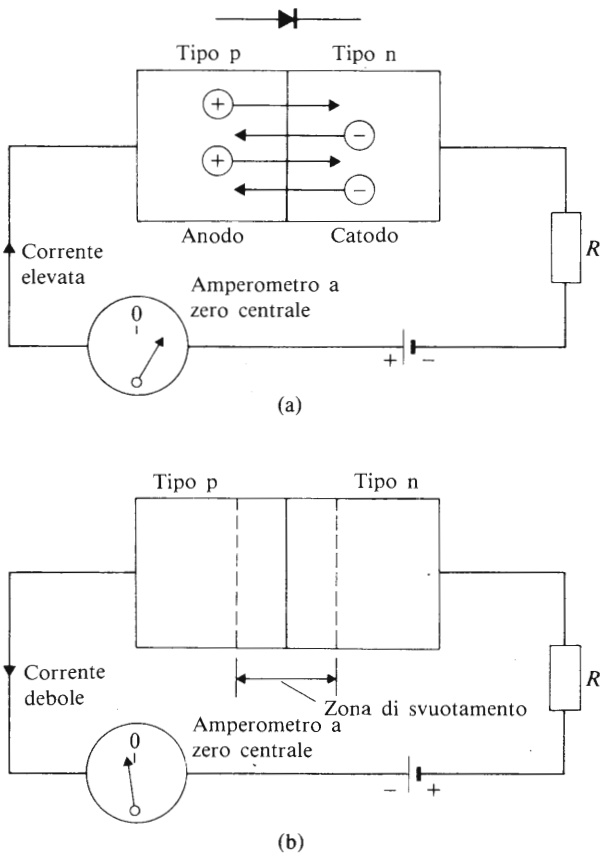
Tipo p

Tipo n

+

−

+

−

Anodo

Catodo

Corrente elevata

Amperometro a zero centrale

0

R

+

−

(a)

Tipo p

Tipo n

Corrente debole

Zona di svuotamento

Amperometro a zero centrale

0

R

−

+

(b)